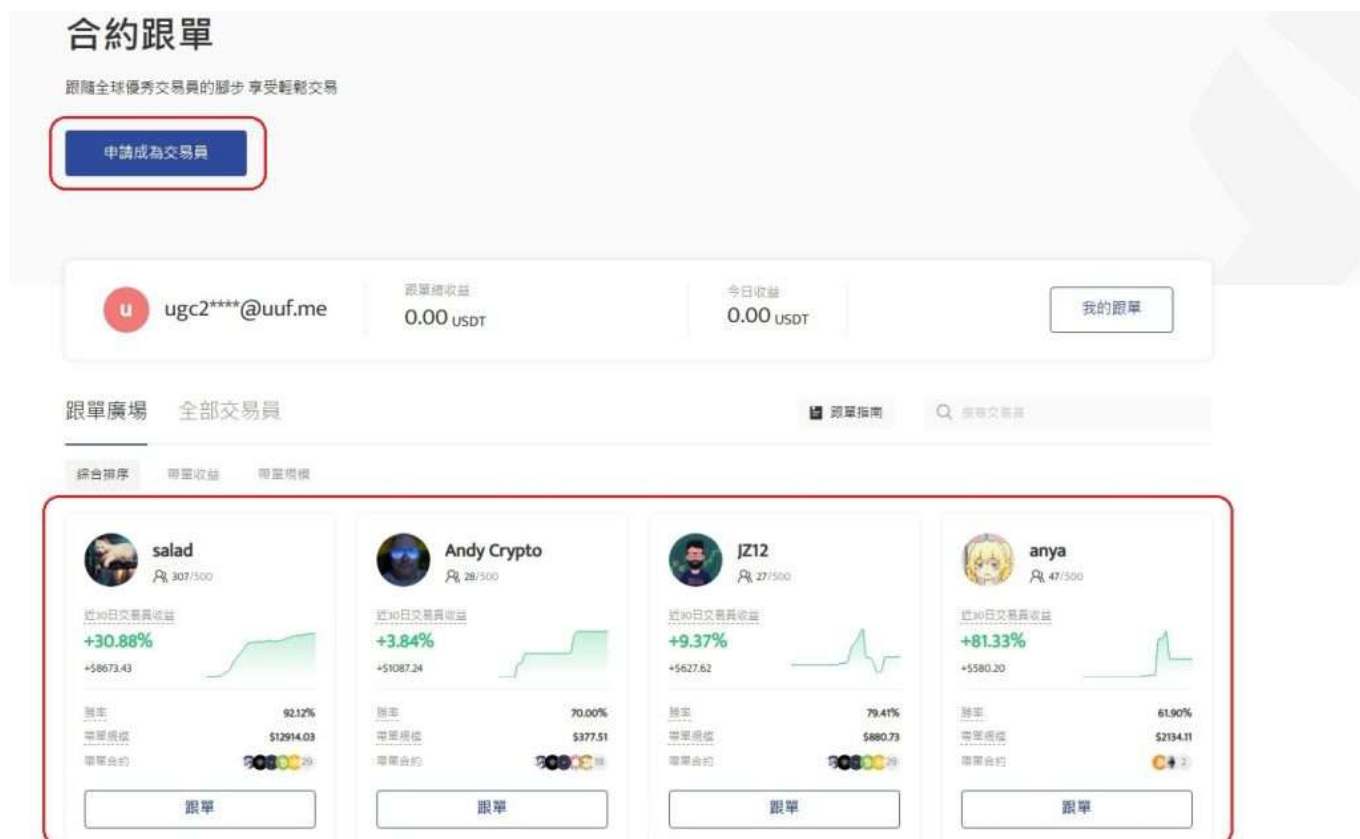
合約跟單

跟隨全球優秀交易員的腳步 享受輕鬆交易

申請成為交易員

u ugc2****@uuf.me

跟單總收益
0.00 USDT

今日收益
0.00 USDT

我的跟單

跟單廣場 全部交易員

跟單指南

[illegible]

綜合排序 帶單收益 帶單規模

salad
307/500
近30日交易員收益
+30.88%
+$8673.43
勝率 92.12%
帶單規模 $12914.03
帶單合約 29
跟單

Andy Crypto
28/500
近30日交易員收益
+3.84%
+$1087.24
勝率 70.00%
帶單規模 $377.51
帶單合約 18
跟單

JZ12
27/500
近30日交易員收益
+9.37%
+$627.62
勝率 79.41%
帶單規模 $880.73
帶單合約 29
跟單

anya
47/500
近30日交易員收益
+81.33%
+$580.20
勝率 61.90%
帶單規模 $2134.11
帶單合約 2
跟單